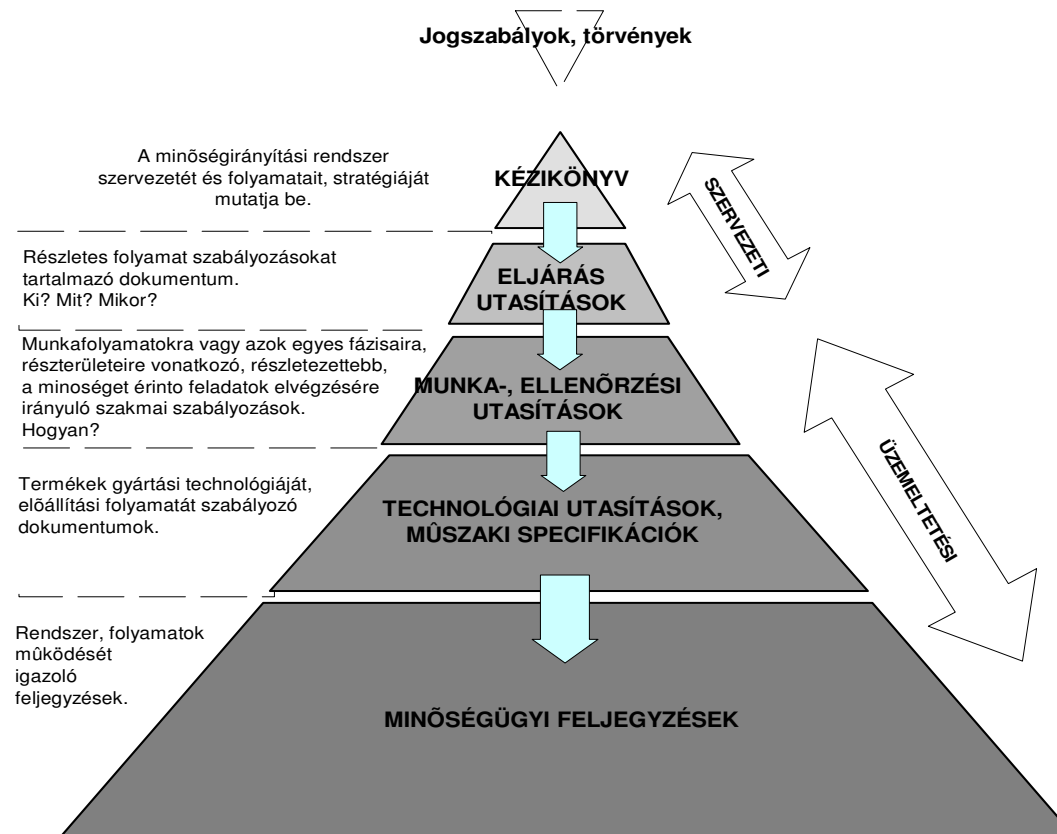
Jogszabályok, törvények

A minőségirányítási rendszer szervezetét és folyamatait, stratégiáját mutatja be.

KÉZIKÖNYV

SZERVEZETI

Részletes folyamat szabályozásokat tartalmazó dokumentum.
Ki? Mit? Mikor?

ELJÁRÁS UTASÍTÁSOK

Munkafolyamatokra vagy azok egyes fázisaira, részterületeire vonatkozó, részletezettebb, a minoséget érinto feladatok elvégzésére irányuló szakmai szabályozások.
Hogyan?

MUNKA-, ELLENÕRZÉSI UTASÍTÁSOK

ÜZEMELTETÉSI

Termékek gyártási technológiáját, elõállítási folyamatát szabályozó dokumentumok.

TECHNOLÓGIAI UTASÍTÁSOK, MÛSZAKI SPECIFIKÁCIÓK

Rendszer, folyamatok mûködését igazoló feljegyzések.

MINÕSÉGÜGYI FELJEGYZÉSEK